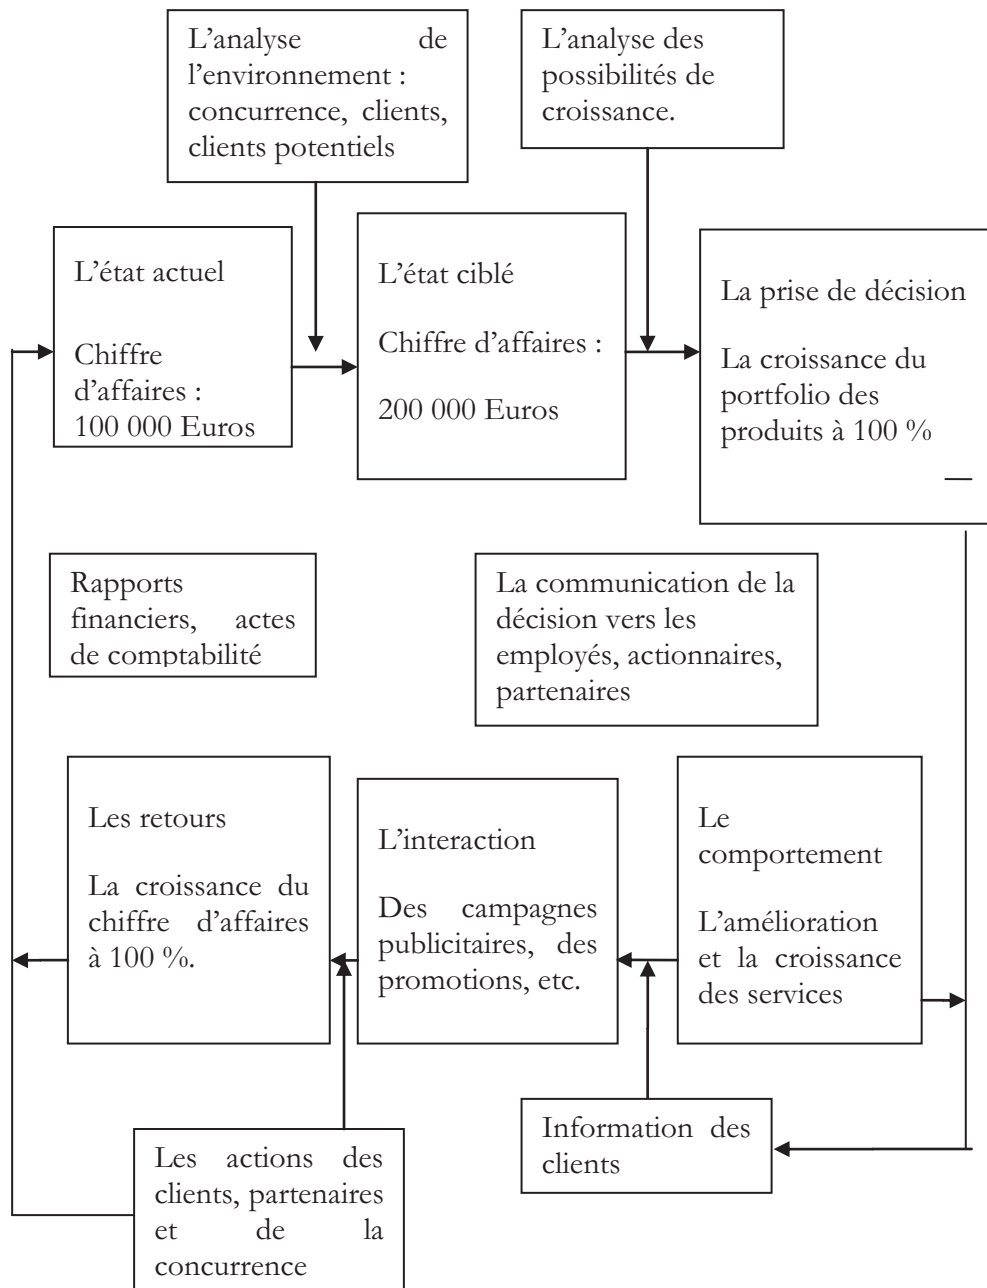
L'analyse de l'environnement : concurrence, clients, clients potentiels

L'analyse des possibilités de croissance.

L'état actuel

Chiffre d'affaires : 100 000 Euros

L'état ciblé

Chiffre d'affaires :

200 000 Euros

La prise de décision

La croissance du portfolio des produits à 100 %

Rapports financiers, actes de comptabilité

La communication de la décision vers les employés, actionnaires, partenaires

Les retours

La croissance du chiffre d'affaires à 100 %.

L'interaction

Des campagnes publicitaires, des promotions, etc.

Le comportement

L'amélioration et la croissance des services

Information des clients

Les actions des clients, partenaires et de la concurrence